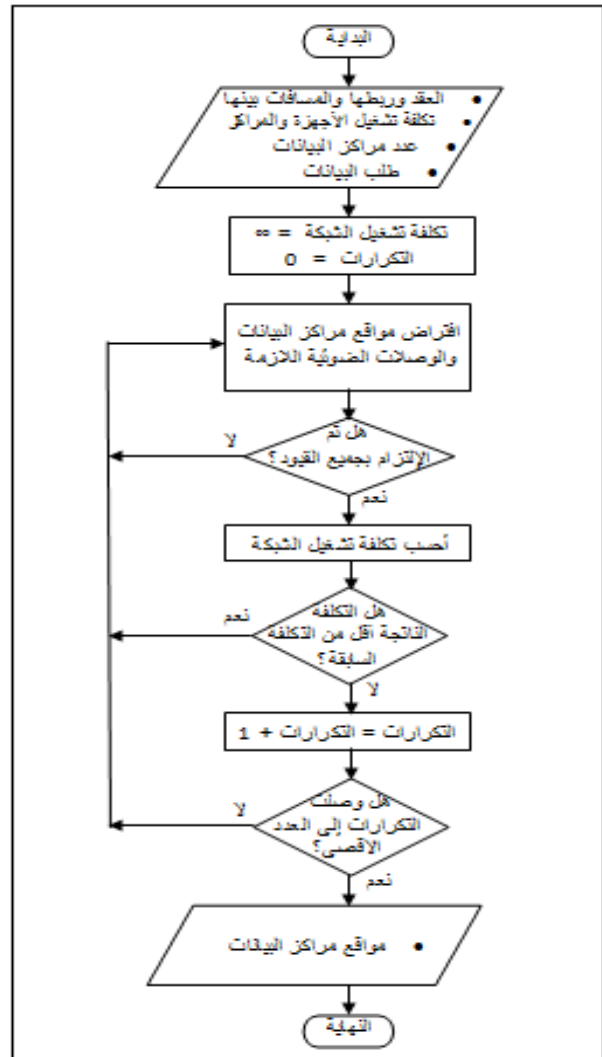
البداية

• العقد وربطها والمسافات بينها
• تكلفة تشغيل الأجهزة والمراكز
• عدد مراكز البيانات
• طلب البيانات

تكلفة تشغيل الشبكة = ∞
التكرارات = 0

افتراض مواقع مراكز البيانات والوصلات الضوئية اللازمة

هل تم الإلتزام بجميع القيود؟
لا
نعم

أحسب تكلفة تشغيل الشبكة

هل التكلفة الناتجة أقل من التكلفة السابقة؟
نعم
لا

التكرارات = التكرارات + 1

هل وصلت التكرارات إلى العدد الأقصى؟
لا
نعم

• مواقع مراكز البيانات

النهاية